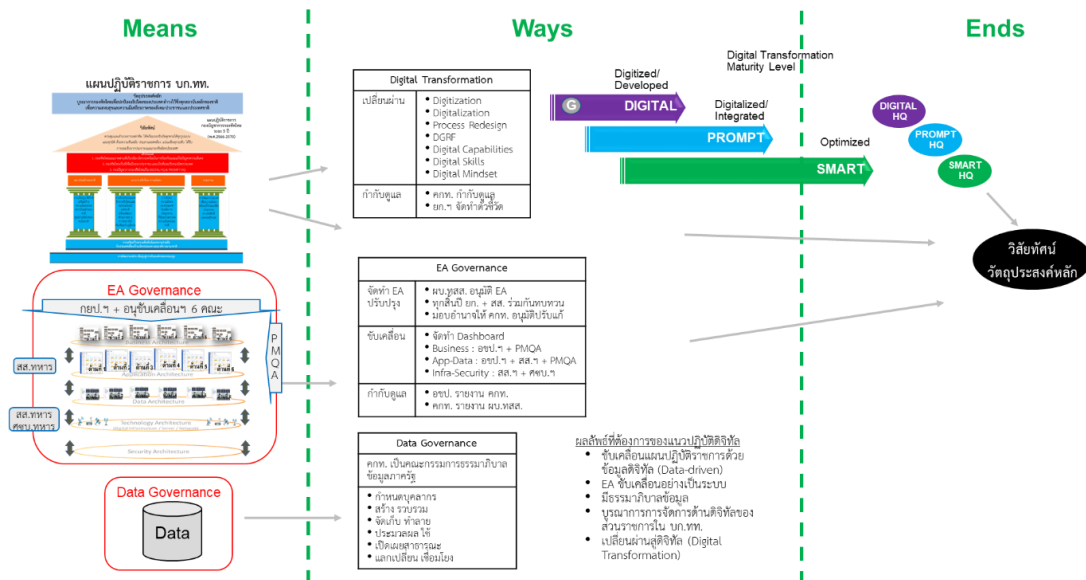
Means

Ways

Ends

แผนปฏิบัติราชการ บก.ทท.

EA Governance

กยป.ฯ + อนุขับเคลื่อนฯ 6 คณะ

PMQA

สส.ทหาร

สส.ทหาร ศซบ.ทหาร

Application Architecture

Data Architecture

Technology Architecture

Security Architecture

Data Governance

Data

Digital Transformation

| | |
|---|---|
| เปลี่ยนผ่าน | • Digitization<br>• Digitalization<br>• Process Redesign<br>• DGRF<br>• Digital Capabilities<br>• Digital Skills<br>• Digital Mindset |
| กำกับดูแล | • คกท. กำกับดูแล<br>• ยก.ฯ จัดทำตัวชี้วัด |

EA Governance

| | |
|---|---|
| จัดทำ EA ปรับปรุง | • ผบ.ทสส. อนุมัติ EA<br>• ทุกสิ้นปี ยก. + สส. ร่วมกันทบทวน<br>• มอบอำนาจให้ คกท. อนุมัติปรับแก้ |
| ขับเคลื่อน | • จัดทำ Dashboard<br>• Business : อชป.ฯ + PMQA<br>• App-Data : อชป.ฯ + สส.ฯ + PMQA<br>• Infra-Security : สส.ฯ + ศซบ.ฯ |
| กำกับดูแล | • อชป. รายงาน คกท.<br>• คกท. รายงาน ผบ.ทสส. |

Data Governance

คกท. เป็นคณะกรรมการธรรมาภิบาลข้อมูลภาครัฐ

• กำหนดบุคลากร
• สร้าง รวบรวม
• จัดเก็บ ทำลาย
• ประมวลผล ใช้
• เปิดเผยสาธารณะ
• แลกเปลี่ยน เชื่อมโยง

ผลลัพธ์ที่ต้องการของแนวปฏิบัติดิจิทัล
• ขับเคลื่อนแผนปฏิบัติราชการด้วยข้อมูลดิจิทัล (Data-driven)
• EA ขับเคลื่อนอย่างเป็นระบบ
• มีธรรมาภิบาลข้อมูล
• บูรณาการการจัดการด้านดิจิทัลของส่วนราชการใน บก.ทท.
• เปลี่ยนผ่านสู่ดิจิทัล (Digital Transformation)

Digital Transformation Maturity Level

Digitized/ Developed

DIGITAL

Digitalized/ Integrated

PROMPT

Optimized

SMART

DIGITAL HQ

PROMPT HQ

SMART HQ

วิสัยทัศน์ วัตถุประสงค์หลัก